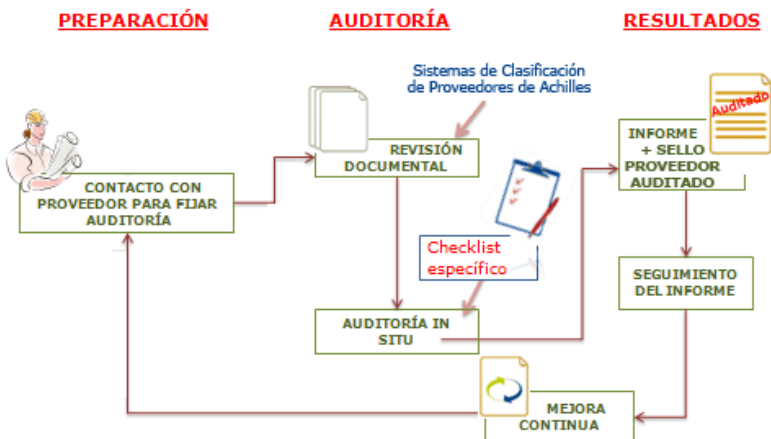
PREPARACIÓN

AUDITORÍA

RESULTADOS

Sistemas de Clasificación de Proveedores de Achilles

REVISIÓN DOCUMENTAL

CONTACTO CON PROVEEDOR PARA FIJAR AUDITORÍA

Checklist específico

AUDITORÍA IN SITU

Auditado

INFORME + SELLO PROVEEDOR AUDITADO

SEGUIMIENTO DEL INFORME

MEJORA CONTINUA